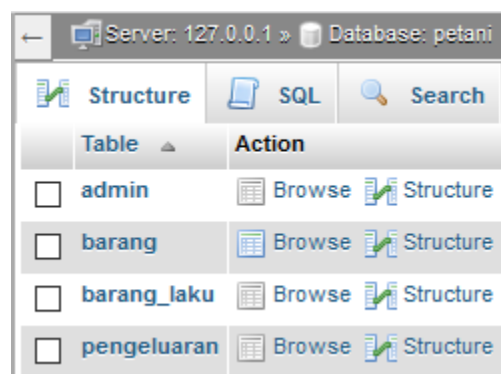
Server: 127.0.0.1 » Database: petani

Structure SQL Search

| | Table | Action |
|---|---|---|
| | admin | Browse Structure |
| | barang | Browse Structure |
| | barang_laku | Browse Structure |
| | pengeluaran | Browse Structure |